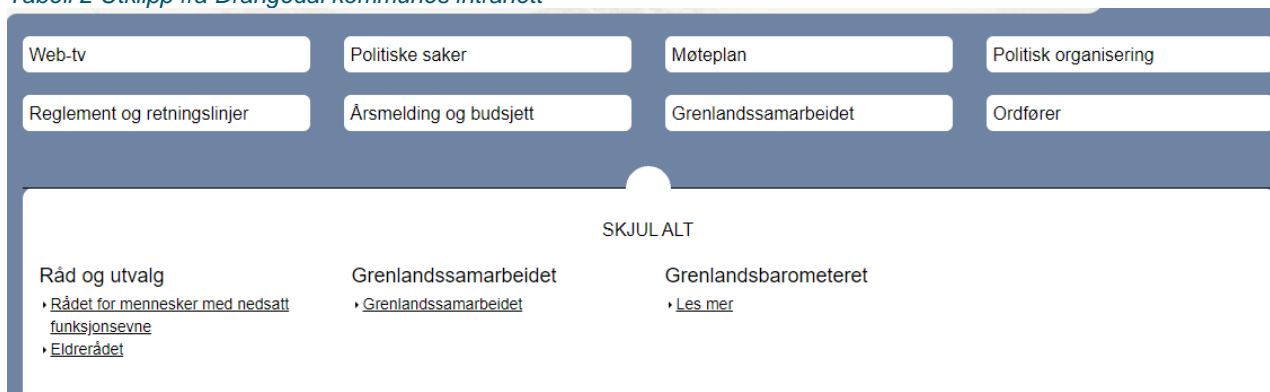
Tabell 2 Utklipp fra Drangedal kommunes intranett

Web-tv
Politiske saker
Møteplan
Politisk organisering
Reglement og retningslinjer
Årsmelding og budsjett
Grenlandssamarbeidet
Ordfører

SKJUL ALT

Råd og utvalg
Rådet for mennesker med nedsatt funksjonsevne
Eldrerådet

Grenlandssamarbeidet
Grenlandssamarbeidet

Grenlandsbarometeret
Les mer